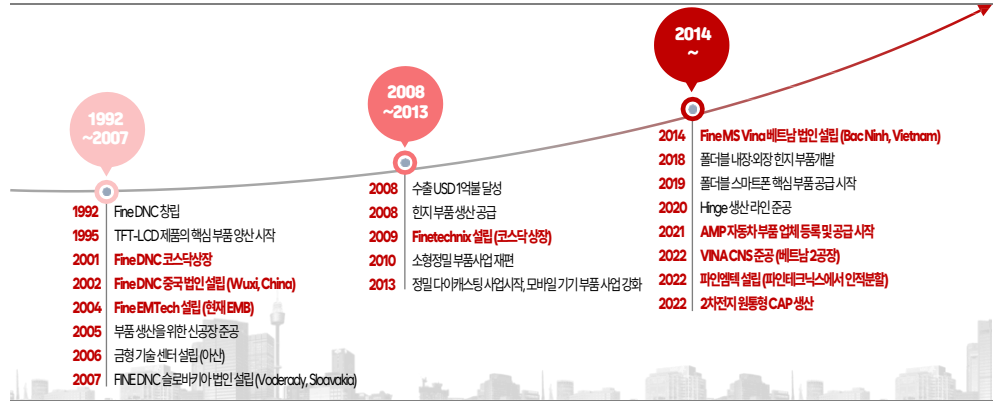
1992
~2007

1992 Fine DNC 창립
1995 TFT-LCD 제품의 핵심 부품 양산 시작
2001 Fine DNC 코스닥상장
2002 Fine DNC 중국 법인 설립 (Wuxi, China)
2004 Fine EMTech 설립 (현재 EMB)
2005 부품 생산을 위한 신공장 준공
2006 금형 기술 센터 설립 (아산)
2007 FINE DNC 슬로바키아 법인 설립 (Voderady, Sloavakia)

2008
~2013

2008 수출 USD 1억불 달성
2008 힌지 부품 생산 공급
2009 Finetechnix 설립 (코스닥 상장)
2010 소형정밀 부품사업 재편
2013 정밀 다이캐스팅 사업시작, 모바일 기기 부품 사업 강화

2014
~

2014 Fine MS Vina 베트남 법인 설립 (Bac Ninh, Vietnam)
2018 폴더블 내장·외장 힌지 부품개발
2019 폴더블 스마트폰 핵심 부품 공급 시작
2020 Hinge 생산 라인 준공
2021 AMP 자동차 부품 업체 등록 및 공급 시작
2022 VINA CNS 준공 (베트남 2공장)
2022 파인엠텍 설립 (파인테크닉스에서 인적분할)
2022 2차전지 원통형 CAP 생산